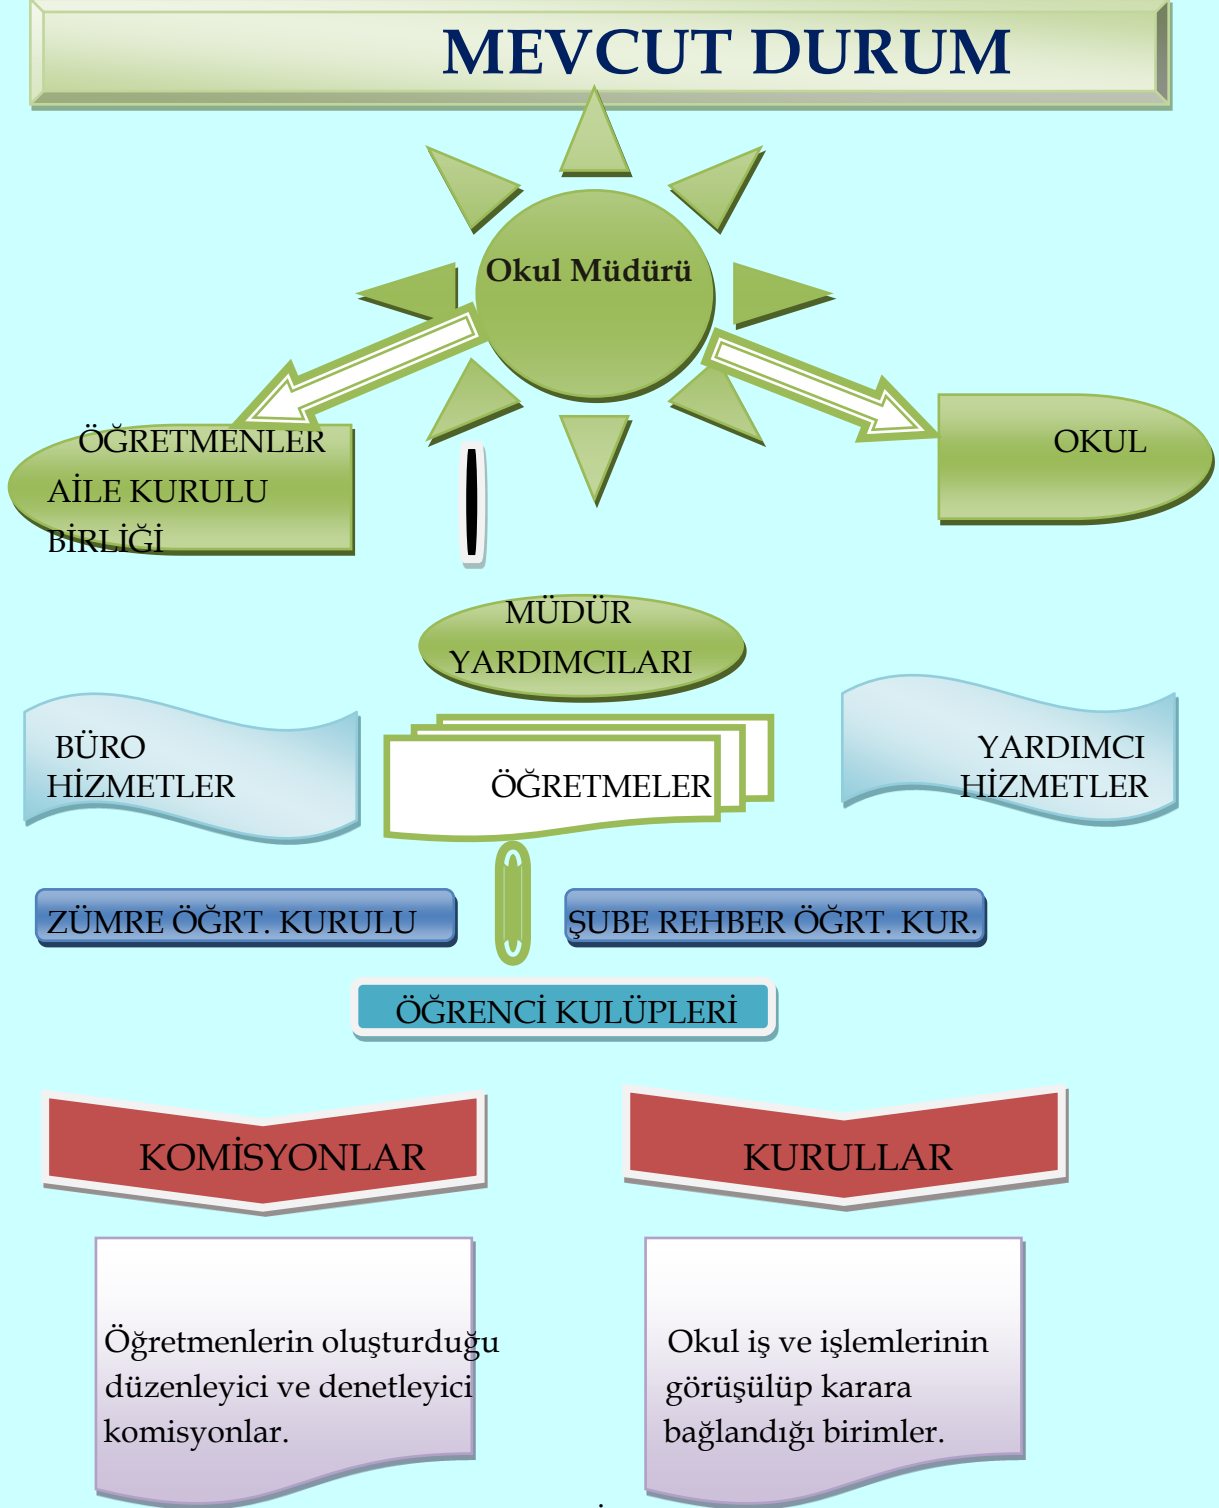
MEVCUT DURUM

Okul Müdürü

ÖĞRETMENLER AİLE KURULU BİRLİĞİ

OKUL

MÜDÜR YARDIMCILARI

BÜRO HİZMETLER

ÖĞRETMELER

YARDIMCI HİZMETLER

ZÜMRE ÖĞRT. KURULU

ŞUBE REHBER ÖĞRT. KUR.

ÖĞRENCİ KULÜPLERİ

KOMİSYONLAR

KURULLAR

Öğretmenlerin oluşturduğu düzenleyici ve denetleyici komisyonlar.

Okul iş ve işlemlerinin görüşülüp karara bağlandığı birimler.